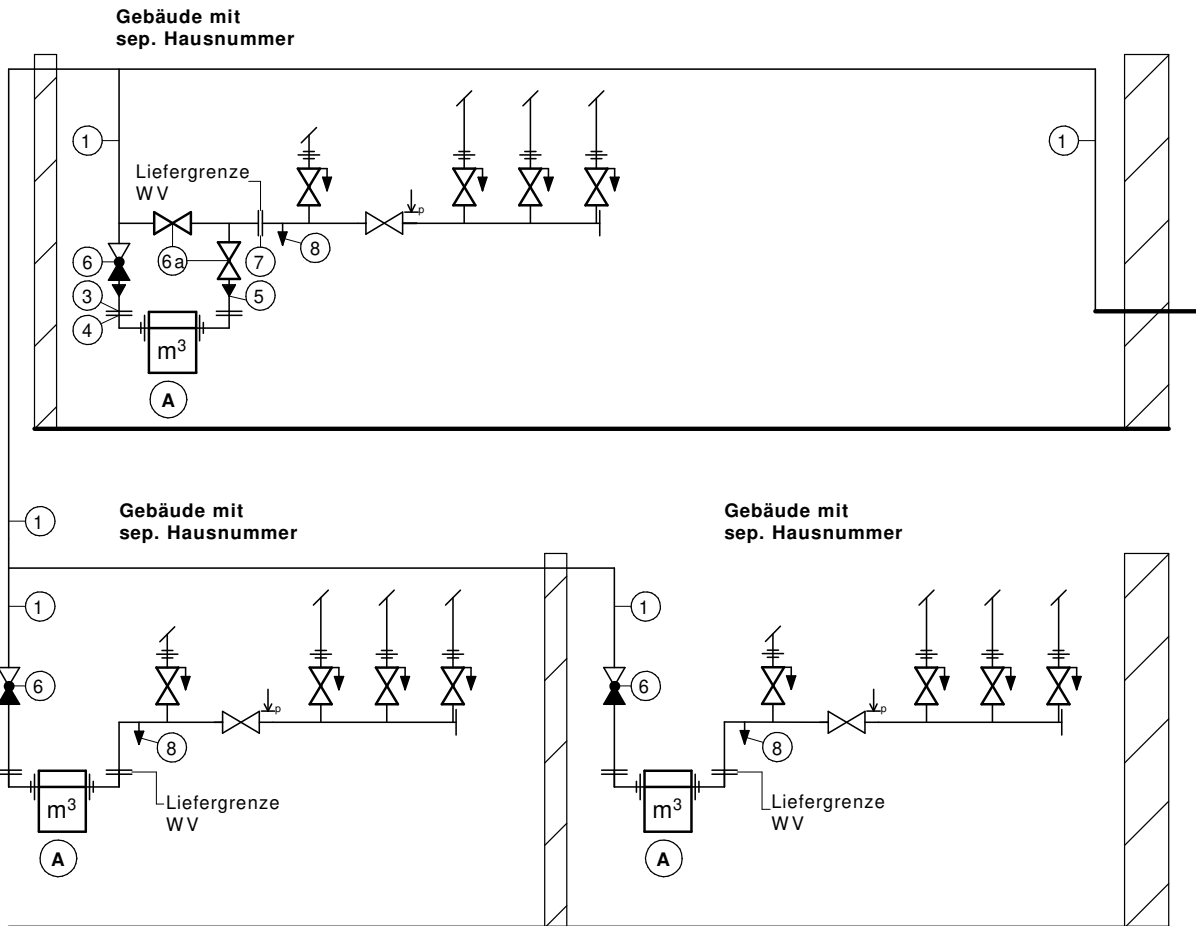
Gebäude mit
sep. Hausnummer

1

Liefergrenze
WV

1

6

6a

7

8

3

5

4

$m^3$

A

Gebäude mit
sep. Hausnummer

Gebäude mit
sep. Hausnummer

1

1

1

6

8

$m^3$

Liefergrenze
WV

A

6

8

$m^3$

Liefergrenze
WV

A